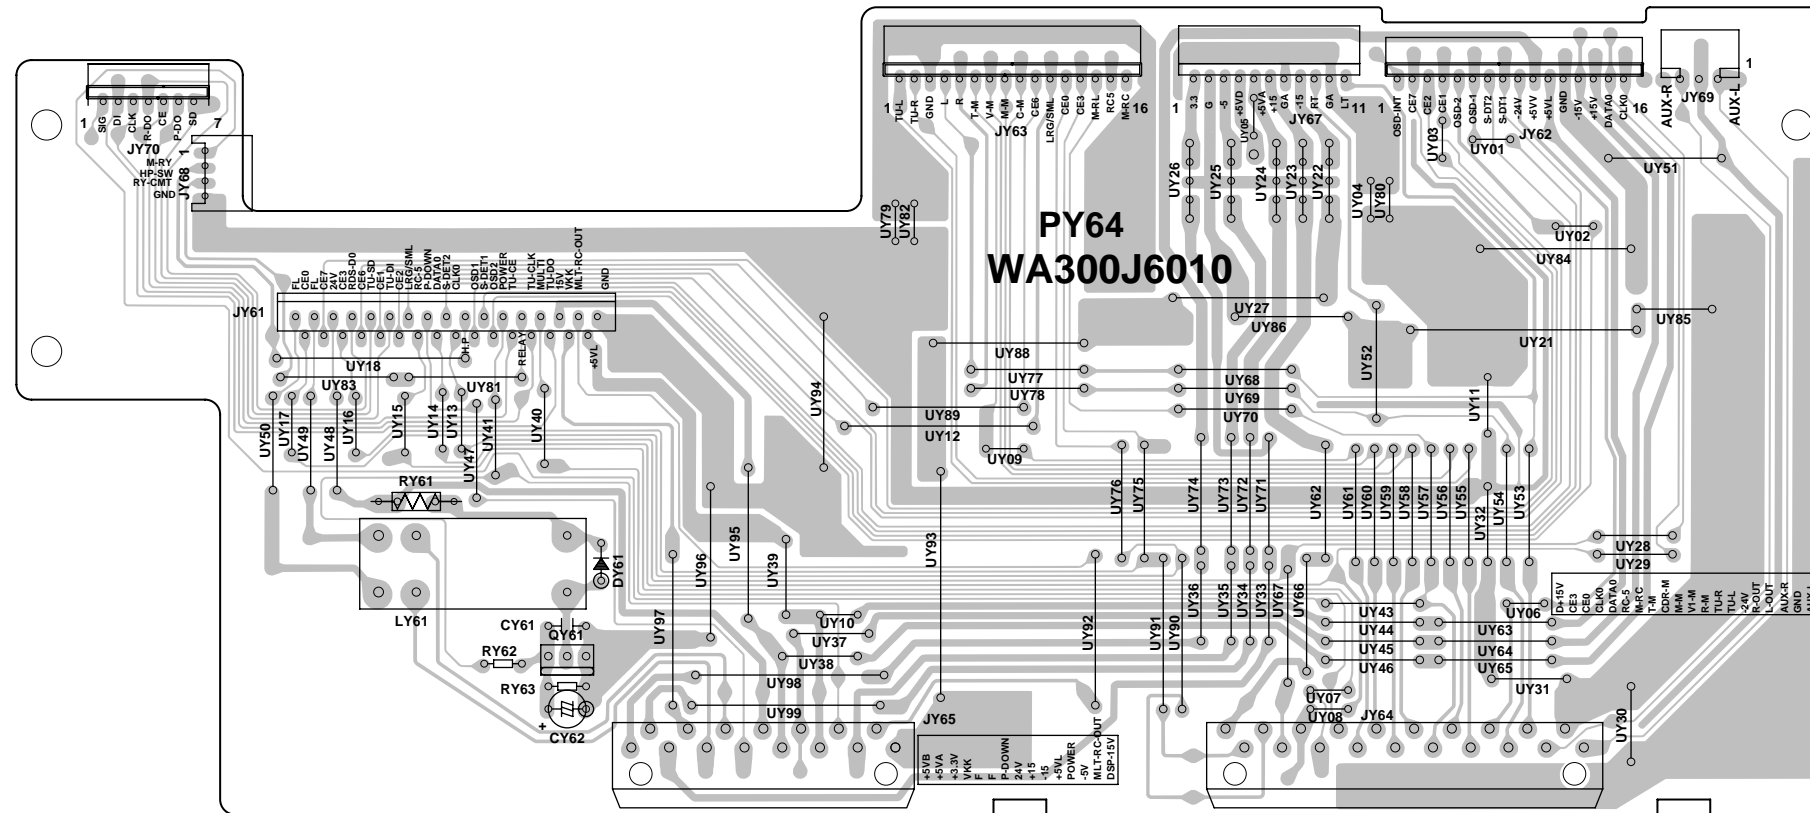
PY64
WA300J6010

JY70
1 SIG DI CLK R-DO CE P-DO SD 7

JY68
1 M-RY HP-SW RY-CMT GND

JY63
1 TU-L TU-R GND L R T-M V-M M-M C-M CE6 LRG/SML CE0 CE3 M-RL RC5 M-RC 16

JY67
1 3.3 G -5 UY05 +5VD +5VA +15 GA -15 RT GA LT 11

JY62
1 OSD-INT CE7 CE2 CE1 OSD-2 OSD-1 S-DT2 S-DT1 -24V +5VV +5VL GND -15V +15V DATA0 CLK0 16

JY69
AUX-R AUX-L 1

JY61
FL CE0 FL CE7 24V CE3 RDS-D0 CE6 TU-SD TU-DI CE2 LRG/SML RC-5 P-DOWN DATA0 S-DET2 CLK0 OSD1 S-DET1 OSD2 POWER TU-CE TU-CLK MULTI TU-DO 15V VKK MLT-RC-OUT GND

OH-P RELAY +5VL

UY01 UY02 UY03 UY04 UY06 UY07 UY08 UY09 UY10 UY11 UY12 UY13 UY14 UY15 UY16 UY17 UY18 UY21 UY22 UY23 UY24 UY25 UY26 UY27 UY28 UY29 UY30 UY31 UY32 UY33 UY34 UY35 UY36 UY37 UY38 UY39 UY40 UY41 UY43 UY44 UY45 UY46 UY47 UY48 UY49 UY50 UY51 UY52 UY53 UY54 UY55 UY56 UY57 UY58 UY59 UY60 UY61 UY62 UY63 UY64 UY65 UY66 UY67 UY68 UY69 UY70 UY71 UY72 UY73 UY74 UY75 UY76 UY77 UY78 UY79 UY80 UY81 UY82 UY83 UY84 UY85 UY86 UY88 UY89 UY90 UY91 UY92 UY93 UY94 UY95 UY96 UY97 UY98 UY99

RY61 DY61 LY61 CY61 QY61 RY62 RY63 CY62 +

JY65
+5VB +5VA +3.3V VKK F F P-DOWN 24V +15 -15 +5VL POWER -5V MLT-RC-OUT DSP-15V

JY64

D+15V CE3 CE0 CLK0 DATA0 RC-5 M-RC T-M LDR-M M-M V1-M R-M TU-R TU-L -24V R-OUT L-OUT AUX-R GND